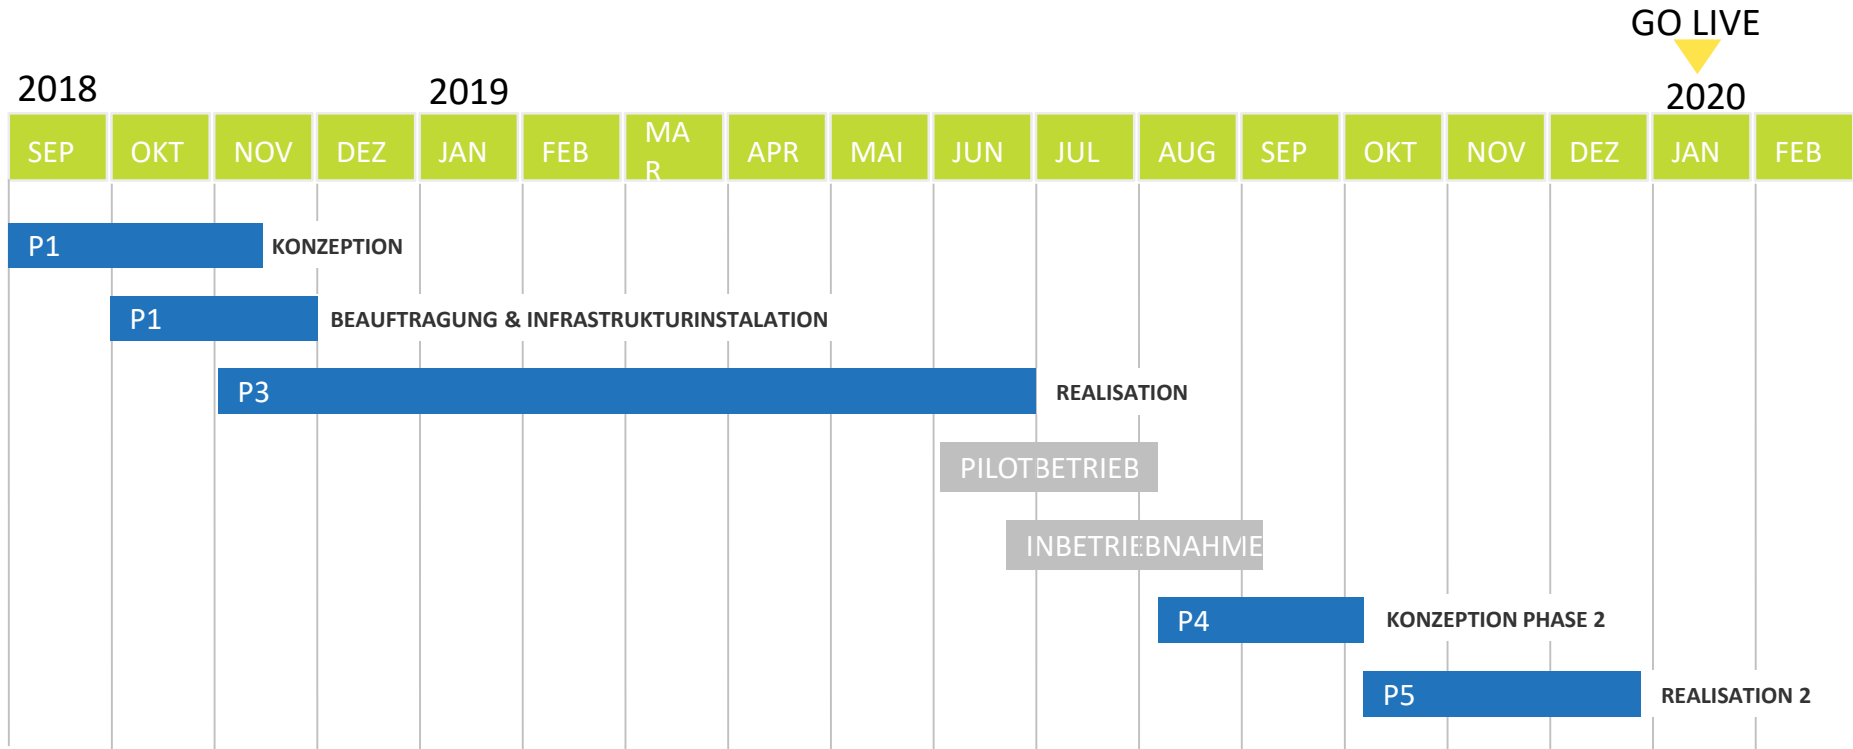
GO LIVE

2018

2019

2020

SEP OKT NOV DEZ JAN FEB MA R APR MAI JUN JUL AUG SEP OKT NOV DEZ JAN FEB

P1 KONZEPTION

P1 BEAUFTRAGUNG & INFRASTRUKTURINSTALATION

P3 REALISATION

PILOTBETRIEB

INBETRIEBNAHME

P4 KONZEPTION PHASE 2

P5 REALISATION 2